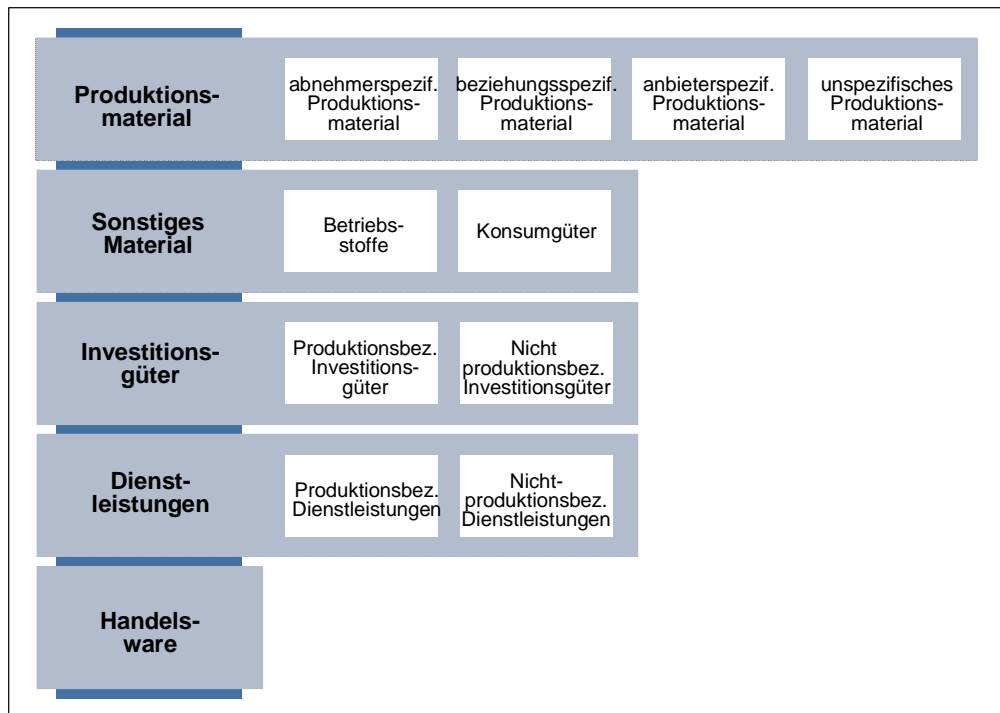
Produktionsmaterial

abnehmerspezif. Produktionsmaterial

beziehungsspezif. Produktionsmaterial

anbieterspezif. Produktionsmaterial

unspezifisches Produktionsmaterial

Sonstiges Material

Betriebsstoffe

Konsumgüter

Investitionsgüter

Produktionsbez. Investitionsgüter

Nicht produktionsbez. Investitionsgüter

Dienstleistungen

Produktionsbez. Dienstleistungen

Nicht-produktionsbez. Dienstleistungen

Handelsware